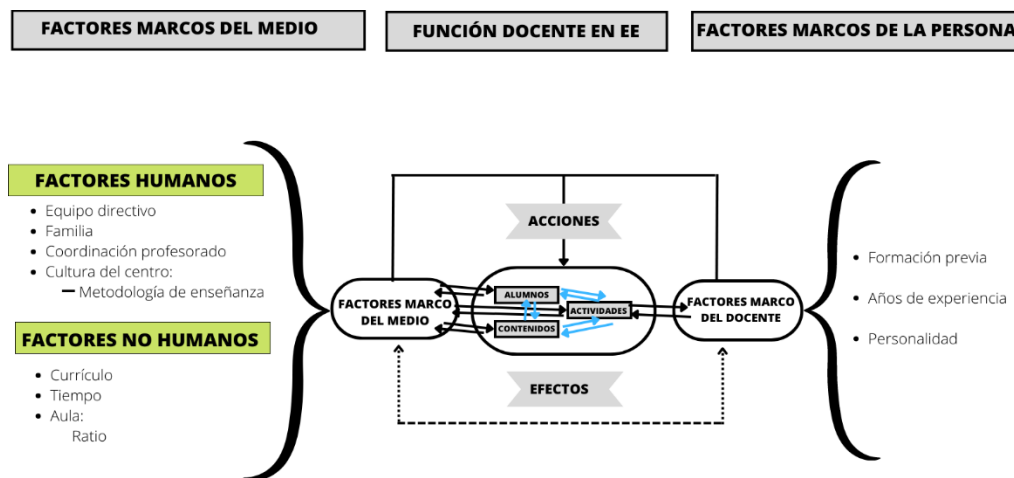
FACTORES MARCOS DEL MEDIO

FUNCIÓN DOCENTE EN EE

FACTORES MARCOS DE LA PERSONA

FACTORES HUMANOS

- Equipo directivo
- Familia
- Coordinación profesorado
- Cultura del centro:
  - Metodología de enseñanza

FACTORES NO HUMANOS

- Currículo
- Tiempo
- Aula:
  Ratio

ACCIONES

FACTORES MARCO DEL MEDIO

ALUMNOS

ACTIVIDADES

CONTENIDOS

FACTORES MARCO DEL DOCENTE

EFECTOS

- Formación previa
- Años de experiencia
- Personalidad